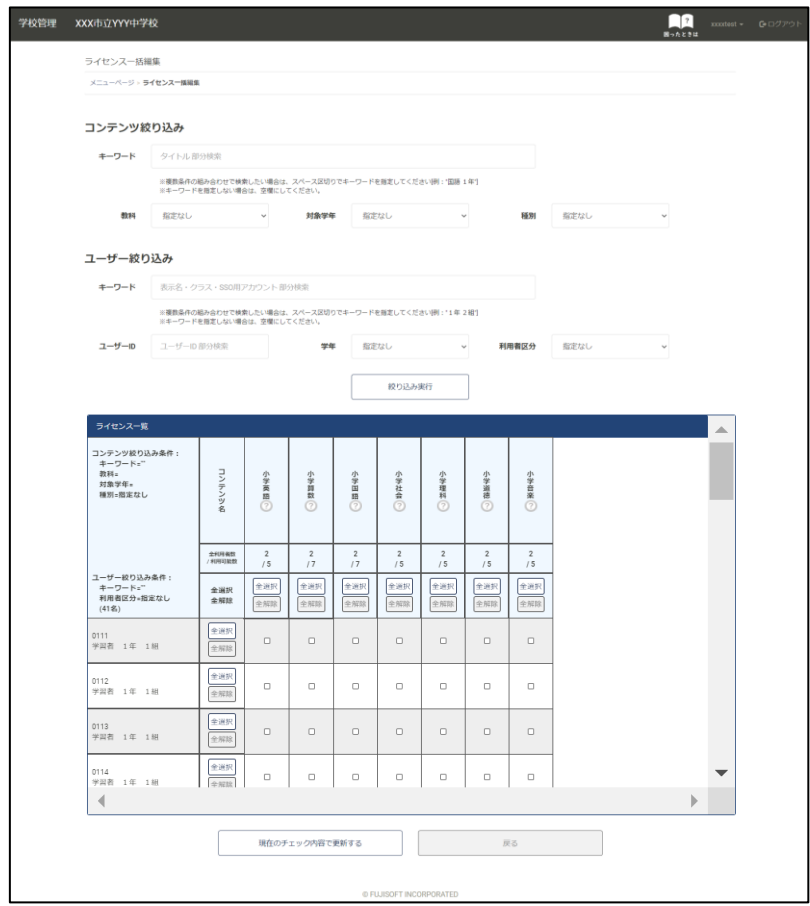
学校管理　XXX市立YYY中学校

困ったときは　xxxxtest ▾　ログアウト

ライセンス一括編集

メニューページ › ライセンス一括編集

コンテンツ絞り込み

キーワード　タイトル 部分検索

※複数条件の組み合わせで検索したい場合は、スペース区切りでキーワードを指定してください(例：”国語 1年”)
※キーワードを指定しない場合は、空欄にしてください。

教科　指定なし　対象学年　指定なし　種別　指定なし

ユーザー絞り込み

キーワード　表示名・クラス・SSO用アカウント 部分検索

※複数条件の組み合わせで検索したい場合は、スペース区切りでキーワードを指定してください(例：”1年 2組”)
※キーワードを指定しない場合は、空欄にしてください。

ユーザーID　ユーザーID 部分検索　学年　指定なし　利用者区分　指定なし

絞り込み実行

ライセンス一覧

| コンテンツ絞り込み条件：キーワード=” 教科= 対象学年= 種別=指定なし | コンテンツ名 | 小学英語 | 小学算数 | 小学国語 | 小学社会 | 小学理科 | 小学道徳 | 小学音楽 |
|---|---|---|---|---|---|---|---|---|
| | 全利用者数 / 利用可能数 | 2 / 5 | 2 / 7 | 2 / 7 | 2 / 5 | 2 / 5 | 2 / 5 | 2 / 5 |
| ユーザー絞り込み条件：キーワード=” 利用者区分=指定なし (41名) | 全選択 全解除 | 全選択 全解除 | 全選択 全解除 | 全選択 全解除 | 全選択 全解除 | 全選択 全解除 | 全選択 全解除 | 全選択 全解除 |
| 0111 学習者 1年 1組 | 全選択 全解除 | | | | | | | |
| 0112 学習者 1年 1組 | 全選択 全解除 | | | | | | | |
| 0113 学習者 1年 1組 | 全選択 全解除 | | | | | | | |
| 0114 学習者 1年 1組 | 全選択 全解除 | | | | | | | |

現在のチェック内容で更新する　戻る

© FUJISOFT INCORPORATED